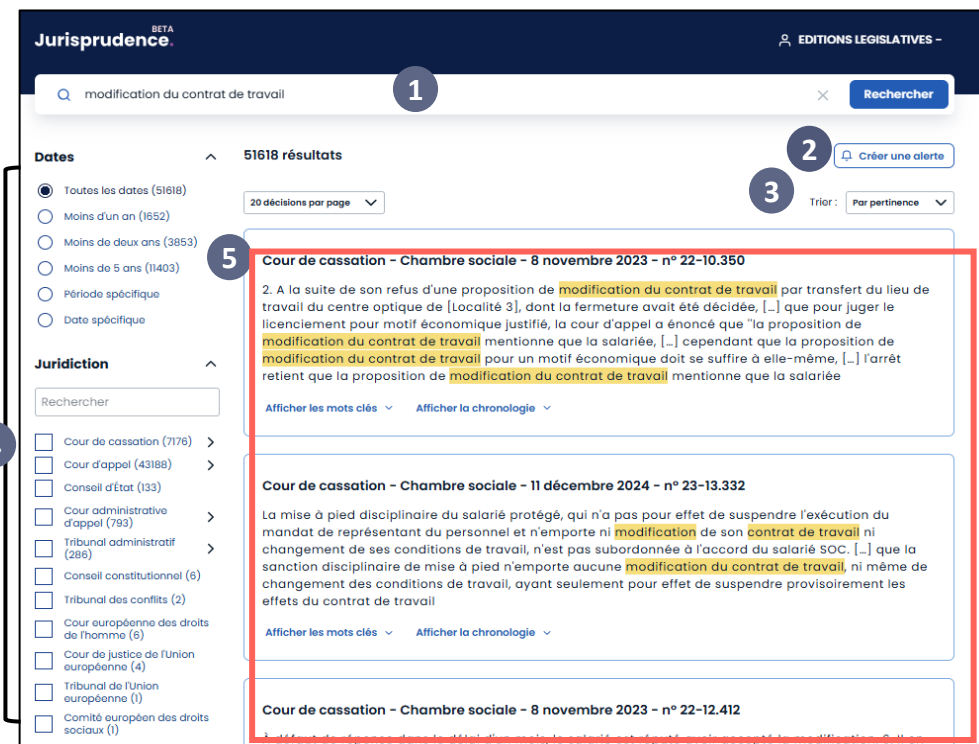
Jurisprudence BETA

EDITIONS LEGISLATIVES -

modification du contrat de travail

1

Rechercher

Dates

Toutes les dates (51618)

Moins d'un an (1652)

Moins de deux ans (3853)

Moins de 5 ans (11403)

Période spécifique

Date spécifique

Juridiction

Rechercher

Cour de cassation (7176)

Cour d'appel (43188)

Conseil d'État (133)

Cour administrative d'appel (793)

Tribunal administratif (286)

Conseil constitutionnel (6)

Tribunal des conflits (2)

Cour européenne des droits de l'homme (6)

Cour de justice de l'Union européenne (4)

Tribunal de l'Union européenne (1)

Comité européen des droits sociaux (1)

51618 résultats

2

Créer une alerte

20 décisions par page

3

Trier : Par pertinence

5

Cour de cassation - Chambre sociale - 8 novembre 2023 - n° 22-10.350

2. A la suite de son refus d'une proposition de modification du contrat de travail par transfert du lieu de travail du centre optique de [Localité 3], dont la fermeture avait été décidée, [...] que pour juger le licenciement pour motif économique justifié, la cour d'appel a énoncé que "la proposition de modification du contrat de travail mentionne que la salariée, [...] cependant que la proposition de modification du contrat de travail pour un motif économique doit se suffire à elle-même, [...] l'arrêt retient que la proposition de modification du contrat de travail mentionne que la salariée

Afficher les mots clés

Afficher la chronologie

Cour de cassation - Chambre sociale - 11 décembre 2024 - n° 23-13.332

La mise à pied disciplinaire du salarié protégé, qui n'a pas pour effet de suspendre l'exécution du mandat de représentant du personnel et n'emporte ni modification de son contrat de travail ni changement de ses conditions de travail, n'est pas subordonnée à l'accord du salarié SOC. [...] que la sanction disciplinaire de mise à pied n'emporte aucune modification du contrat de travail, ni même de changement des conditions de travail, ayant seulement pour effet de suspendre provisoirement les effets du contrat de travail

Afficher les mots clés

Afficher la chronologie

Cour de cassation - Chambre sociale - 8 novembre 2023 - n° 22-12.412

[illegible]